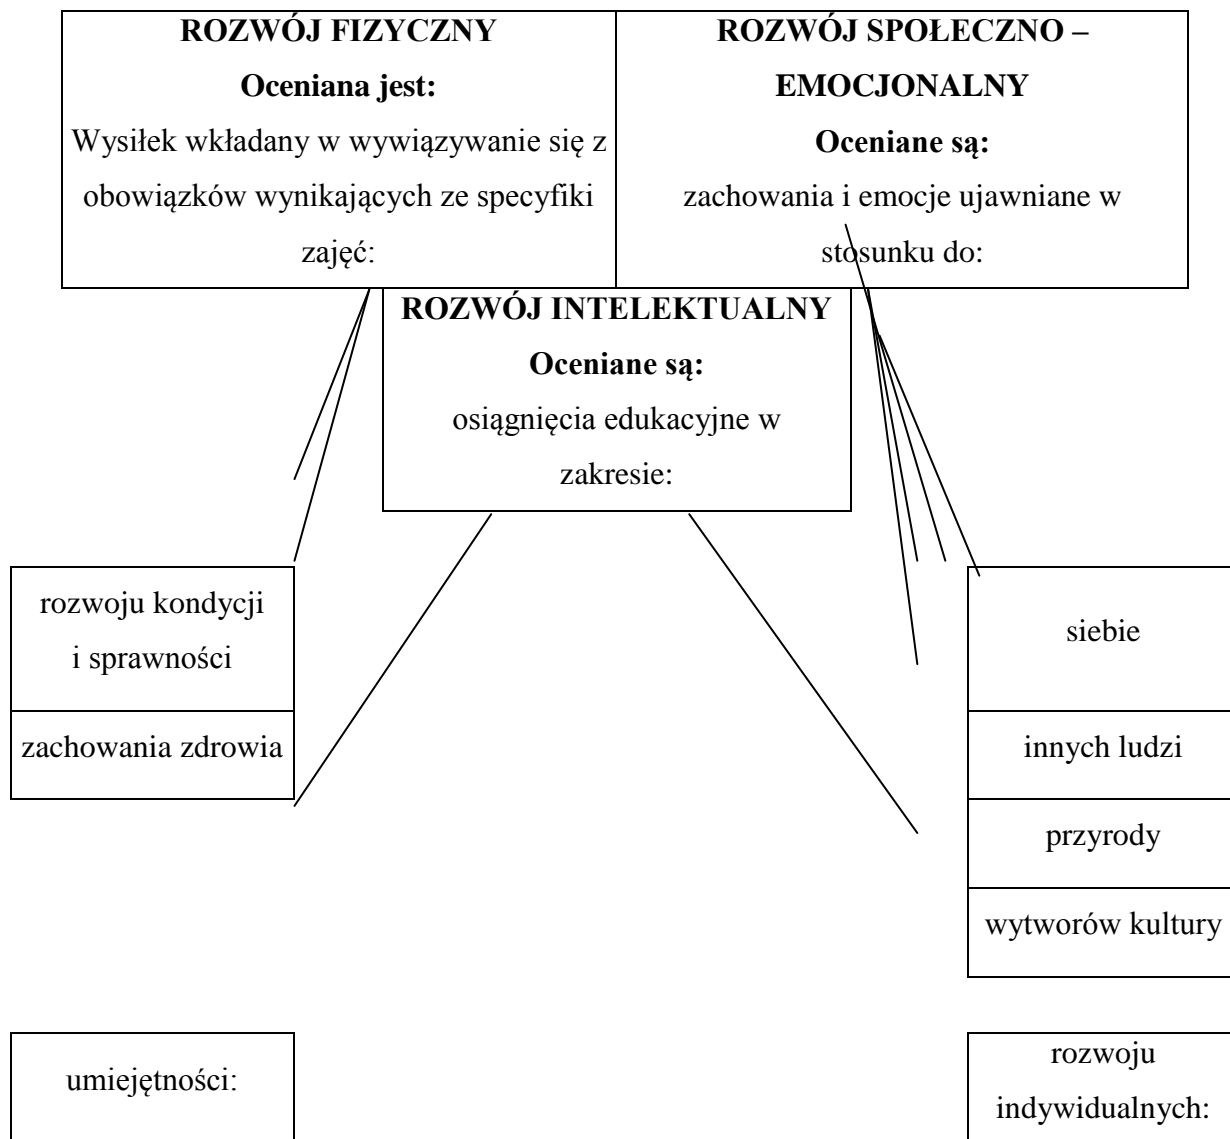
ROZWÓJ FIZYCZNY
Oceniana jest:
Wysiłek wkładany w wywiązywanie się z obowiązków wynikających ze specyfiki zajęć:

ROZWÓJ SPOŁECZNO – EMOCJONALNY
Oceniane są:
zachowania i emocje ujawniane w stosunku do:

ROZWÓJ INTELEKTUALNY
Oceniane są:
osiągnięcia edukacyjne w zakresie:

rozwoju kondycji i sprawności

zachowania zdrowia

siebie

innych ludzi

przyrody

wytworów kultury

umiejętności:

rozwoju indywidualnych: